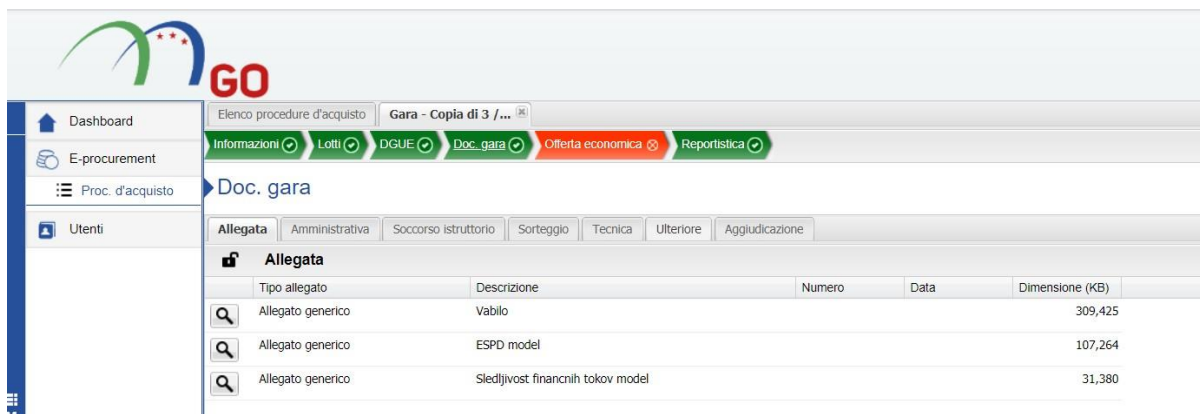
GO

Dashboard
E-procurement
Proc. d'acquisto
Utenti

Elenco procedure d'acquisto | Gara - Copia di 3 /...

Informazioni | Lotti | DGUE | Doc. gara | Offerta economica | Reportistica

Doc. gara

Allegata | Amministrativa | Soccorso istruttorio | Sorteggio | Tecnica | Ulteriore | Aggiudicazione

Allegata

| | Tipo allegato | Descrizione | Numero | Data | Dimensione (KB) |
|---|---|---|---|---|---|
| | Allegato generico | Vabilo | | | 309,425 |
| | Allegato generico | ESPD model | | | 107,264 |
| | Allegato generico | Sledljivost financnih tokov model | | | 31,380 |